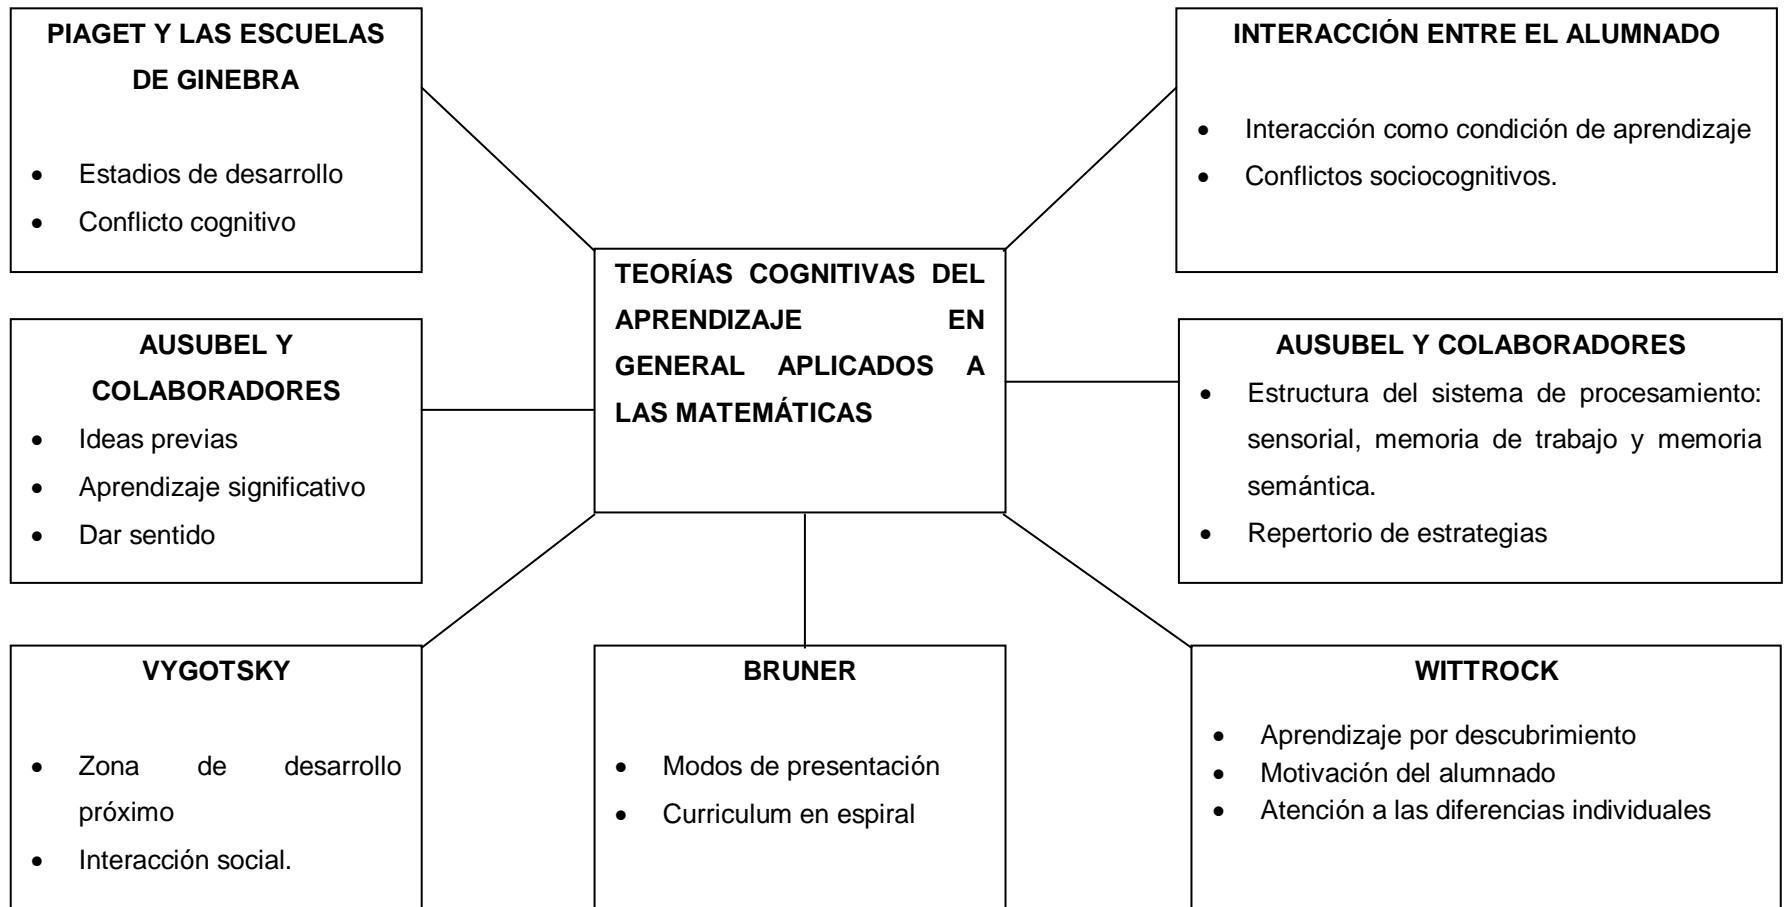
PIAGET Y LAS ESCUELAS DE GINEBRA

- Estadios de desarrollo
- Conflicto cognitivo

INTERACCIÓN ENTRE EL ALUMNADO

- Interacción como condición de aprendizaje
- Conflictos sociocognitivos.

TEORÍAS COGNITIVAS DEL APRENDIZAJE EN GENERAL APLICADOS A LAS MATEMÁTICAS

AUSUBEL Y COLABORADORES

- Ideas previas
- Aprendizaje significativo
- Dar sentido

AUSUBEL Y COLABORADORES

- Estructura del sistema de procesamiento: sensorial, memoria de trabajo y memoria semántica.
- Repertorio de estrategias

VYGOTSKY

- Zona de desarrollo próximo
- Interacción social.

BRUNER

- Modos de presentación
- Curriculum en espiral

WITTROCK

- Aprendizaje por descubrimiento
- Motivación del alumnado
- Atención a las diferencias individuales